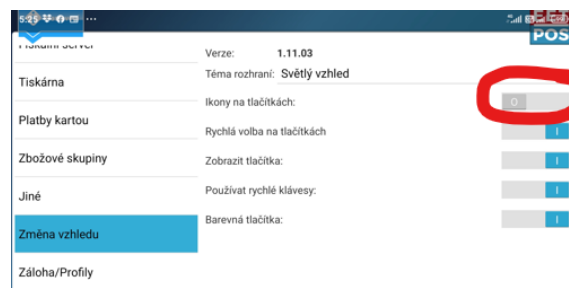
5:25 ···

Tiskový server

Tiskárna

Platby kartou

Zbožové skupiny

Jiné

Změna vzhledu

Záloha/Profily

EET POS

Verze: 1.11.03

Téma rozhraní: Světlý vzhled

Ikony na tlačítkách: O

Rychlá volba na tlačítkách I

Zobrazit tlačítka: I

Používat rychlé klávesy: I

Barevná tlačítka: I